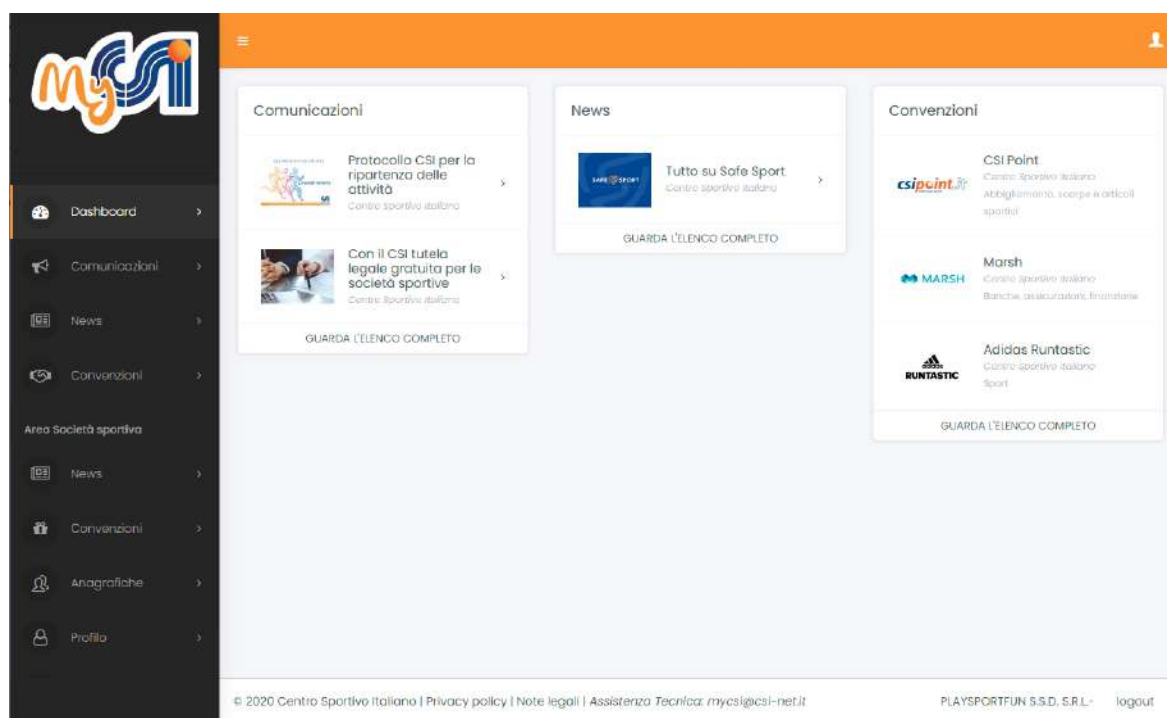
myCSI

Dashboard

Comunicazioni

News

Convenzioni

Area Società sportiva

News

Convenzioni

Anagrafiche

Profilo

Comunicazioni

Protocollo CSI per la ripartenza delle attività
Centro Sportivo Italiano

Con il CSI tutela legale gratuita per le società sportive
Centro Sportivo Italiano

GUARDA L'ELENCO COMPLETO

News

SAFE SPORT

Tutto su Safe Sport
Centro Sportivo Italiano

GUARDA L'ELENCO COMPLETO

Convenzioni

csipoint.it

CSI Point
Centro Sportivo Italiano
Abbigliamento, scarpe e articoli sportivi

MARSH

Marsh
Centro Sportivo Italiano
Banche, assicurazioni, finanziarie

RUNTASTIC

Adidas Runtastic
Centro Sportivo Italiano
Sport

GUARDA L'ELENCO COMPLETO

© 2020 Centro Sportivo Italiano | Privacy policy | Note legali | Assistenza Tecnica: mycsi@csi-net.it

PLAYSPORTFUN S.S.D. S.R.L.- logout